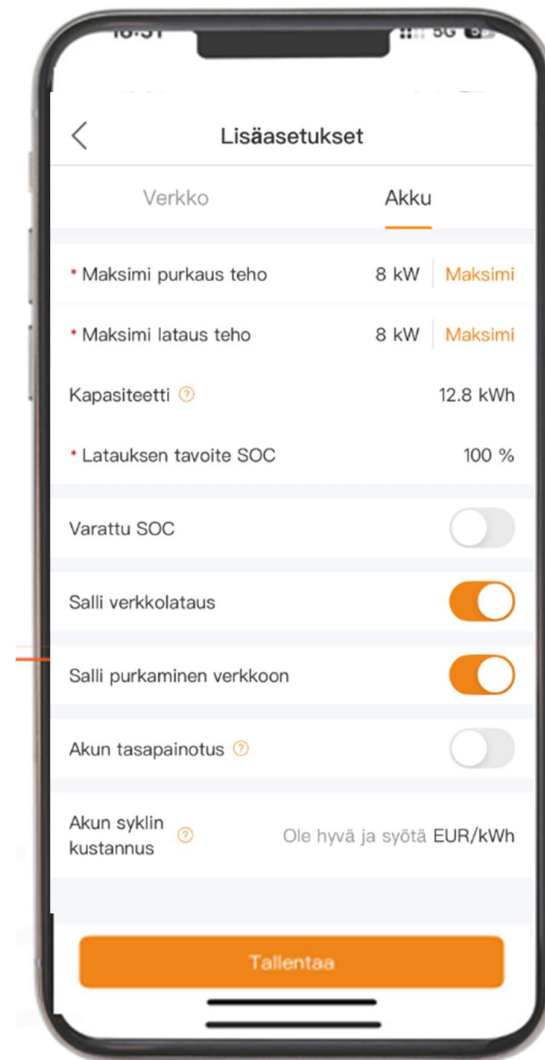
Lisäasetukset

Verkko

Akku

* Maksimi purkaus teho 8 kW Maksimi

* Maksimi lataus teho 8 kW Maksimi

Kapasiteetti 12.8 kWh

* Latauksen tavoite SOC 100 %

Varattu SOC

Salli verkkolataus

Salli purkaminen verkkoon

Akun tasapainotus

Akun syklin kustannus Ole hyvä ja syötä EUR/kWh

Tallentaa